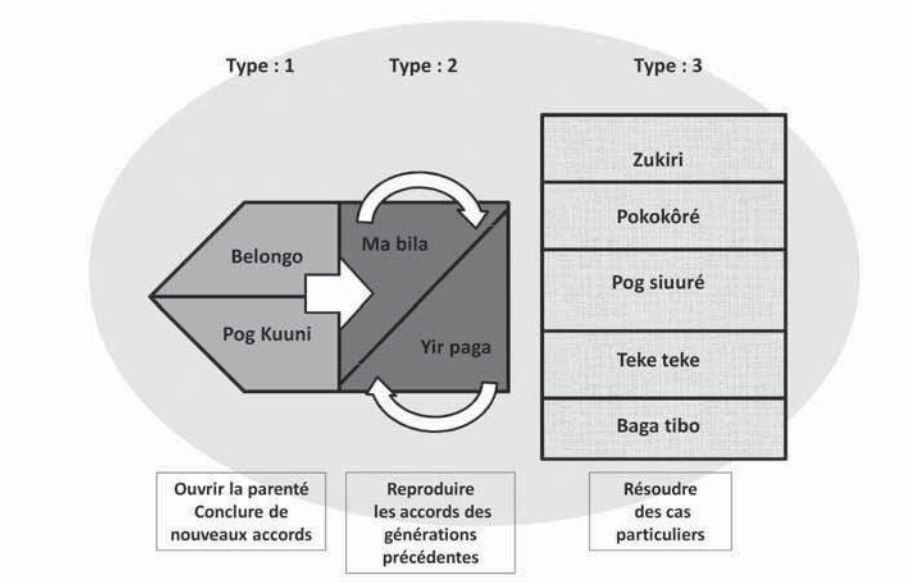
Type : 1

Type : 2

Type : 3

Belongo

Pog Kuuni

Ma bila

Yir paga

Zukiri

Pokokôré

Pog siuuré

Teke teke

Baga tibo

Ouvrir la parenté
Conclure de nouveaux accords

Reproduire les accords des générations précédentes

Résoudre des cas particuliers